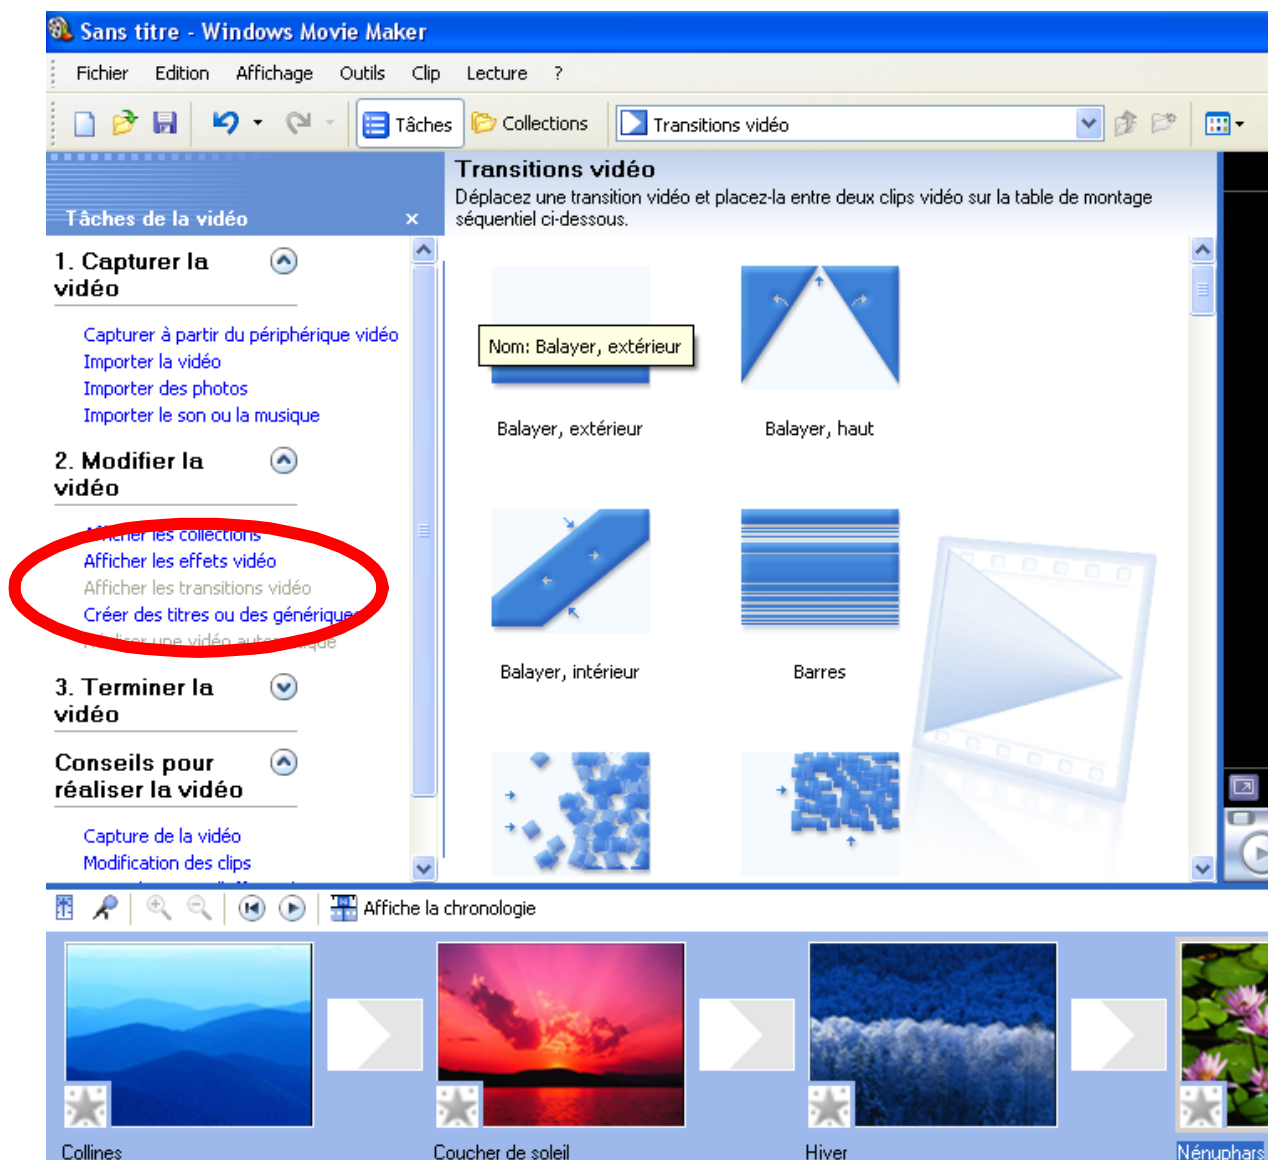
Sans titre - Windows Movie Maker

Fichier Edition Affichage Outils Clip Lecture ?

Tâches Collections Transitions vidéo

Tâches de la vidéo ×

1. Capturer la vidéo

Capturer à partir du périphérique vidéo
Importer la vidéo
Importer des photos
Importer le son ou la musique

2. Modifier la vidéo

Afficher les collections
Afficher les effets vidéo
Afficher les transitions vidéo
Créer des titres ou des génériques
Réaliser une vidéo automatique

3. Terminer la vidéo

Conseils pour réaliser la vidéo

Capture de la vidéo
Modification des clips

Transitions vidéo

Déplacez une transition vidéo et placez-la entre deux clips vidéo sur la table de montage séquentiel ci-dessous.

Nom: Balayer, extérieur

Balayer, extérieur
Balayer, haut
Balayer, intérieur
Barres

Affiche la chronologie

Collines
Coucher de soleil
Hiver
Nénuphars